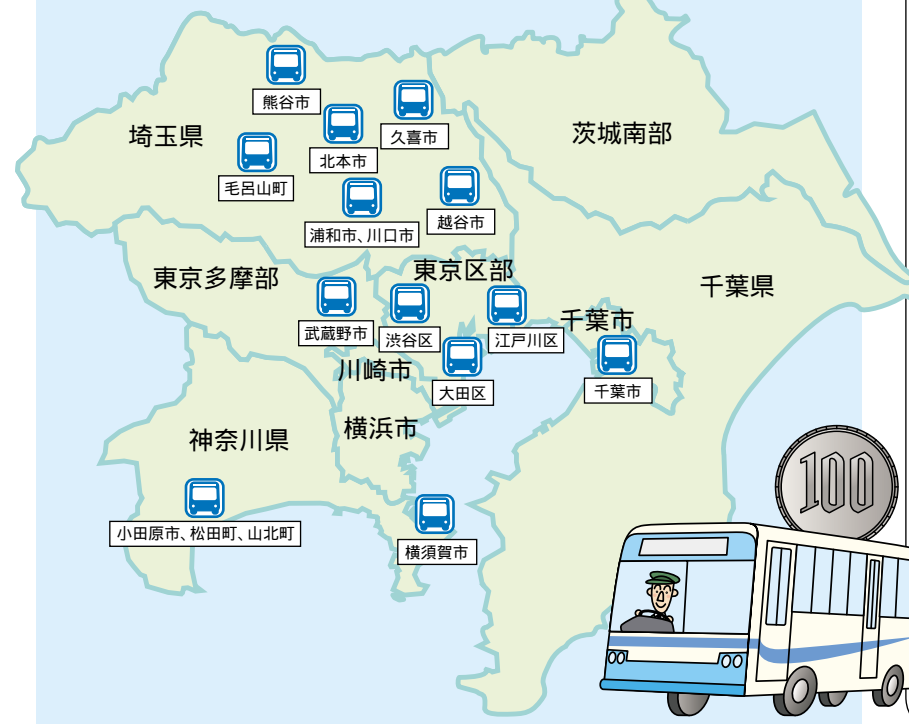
熊谷市

久喜市

北本市

埼玉県

毛呂山町

茨城南部

越谷市

浦和市、川口市

東京区部

東京多摩部

千葉県

武蔵野市

渋谷区

江戸川区

千葉市

大田区

千葉市

川崎市

横浜市

神奈川県

100

小田原市、松田町、山北町

横須賀市